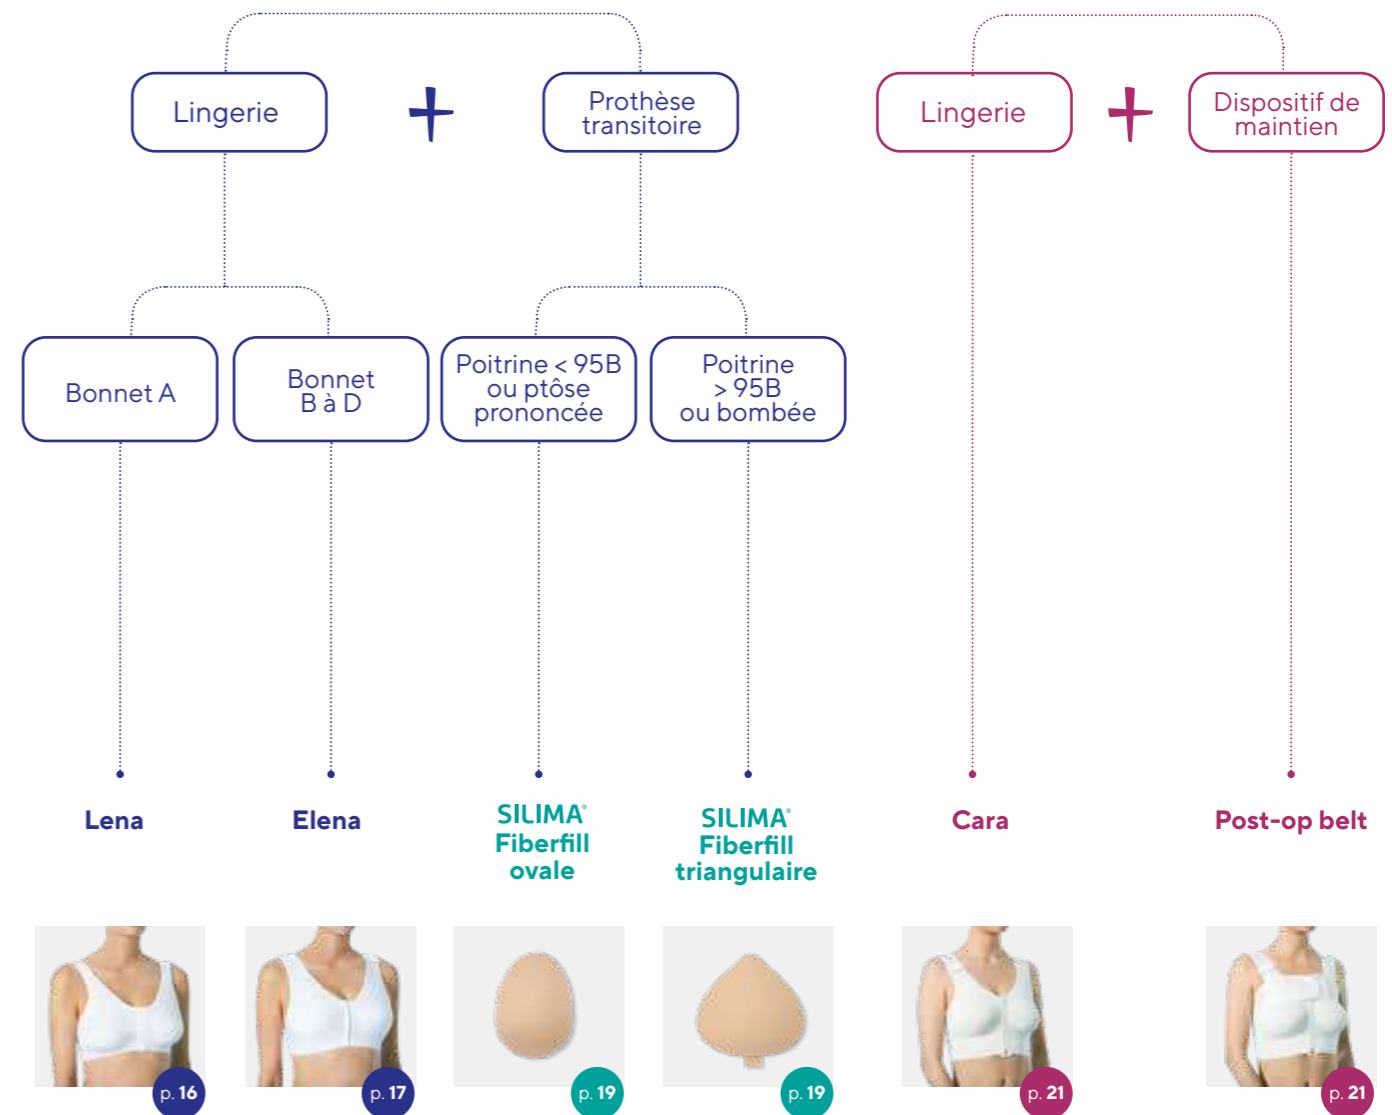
Lingerie + Prothèse transitoire

Lingerie + Dispositif de maintien

Bonnet A

Bonnet B à D

Poitrine < 95B ou ptôse prononcée

Poitrine > 95B ou bombée

Lena

Elena

SILIMA® Fiberfill ovale

SILIMA® Fiberfill triangulaire

Cara

Post-op belt

p. 16

p. 17

p. 19

p. 19

p. 21

p. 21